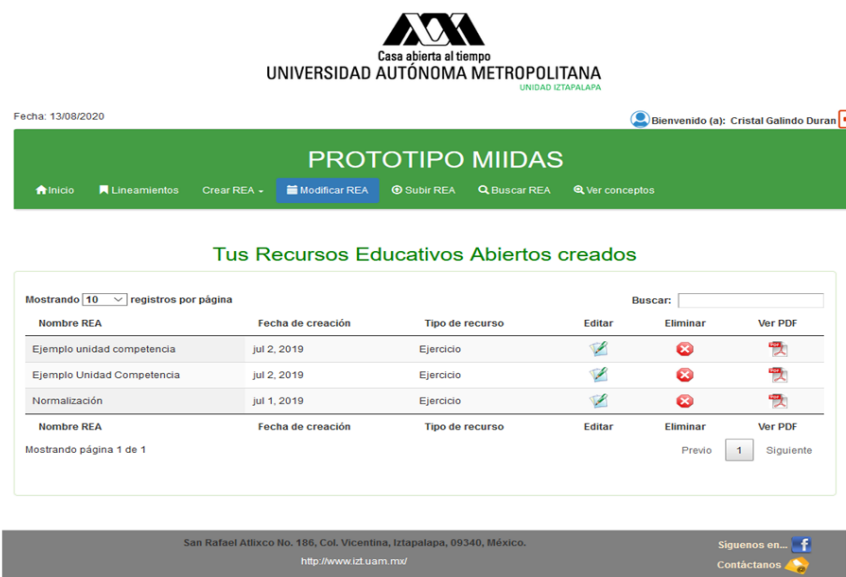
Casa abierta al tiempo
UNIVERSIDAD AUTÓNOMA METROPOLITANA
UNIDAD IZTAPALAPA

Fecha: 13/08/2020

Bienvenido (a): Cristal Galindo Duran

PROTOTIPO MIIDAS

Inicio Lineamientos Crear REA Modificar REA Subir REA Buscar REA Ver conceptos

Tus Recursos Educativos Abiertos creados

Mostrando 10 registros por página

Buscar:

| Nombre REA | Fecha de creación | Tipo de recurso | Editar | Eliminar | Ver PDF |
|---|---|---|---|---|---|
| Ejemplo unidad competencia | jul 2, 2019 | Ejercicio | | | |
| Ejemplo Unidad Competencia | jul 2, 2019 | Ejercicio | | | |
| Normalización | jul 1, 2019 | Ejercicio | | | |
| Nombre REA | Fecha de creación | Tipo de recurso | Editar | Eliminar | Ver PDF |

Mostrando página 1 de 1

Previo 1 Siguiente

San Rafael Atlixco No. 186, Col. Vicentina, Iztapalapa, 09340, México.

http://www.izt.uam.mx/

Siguenos en...

Contáctanos